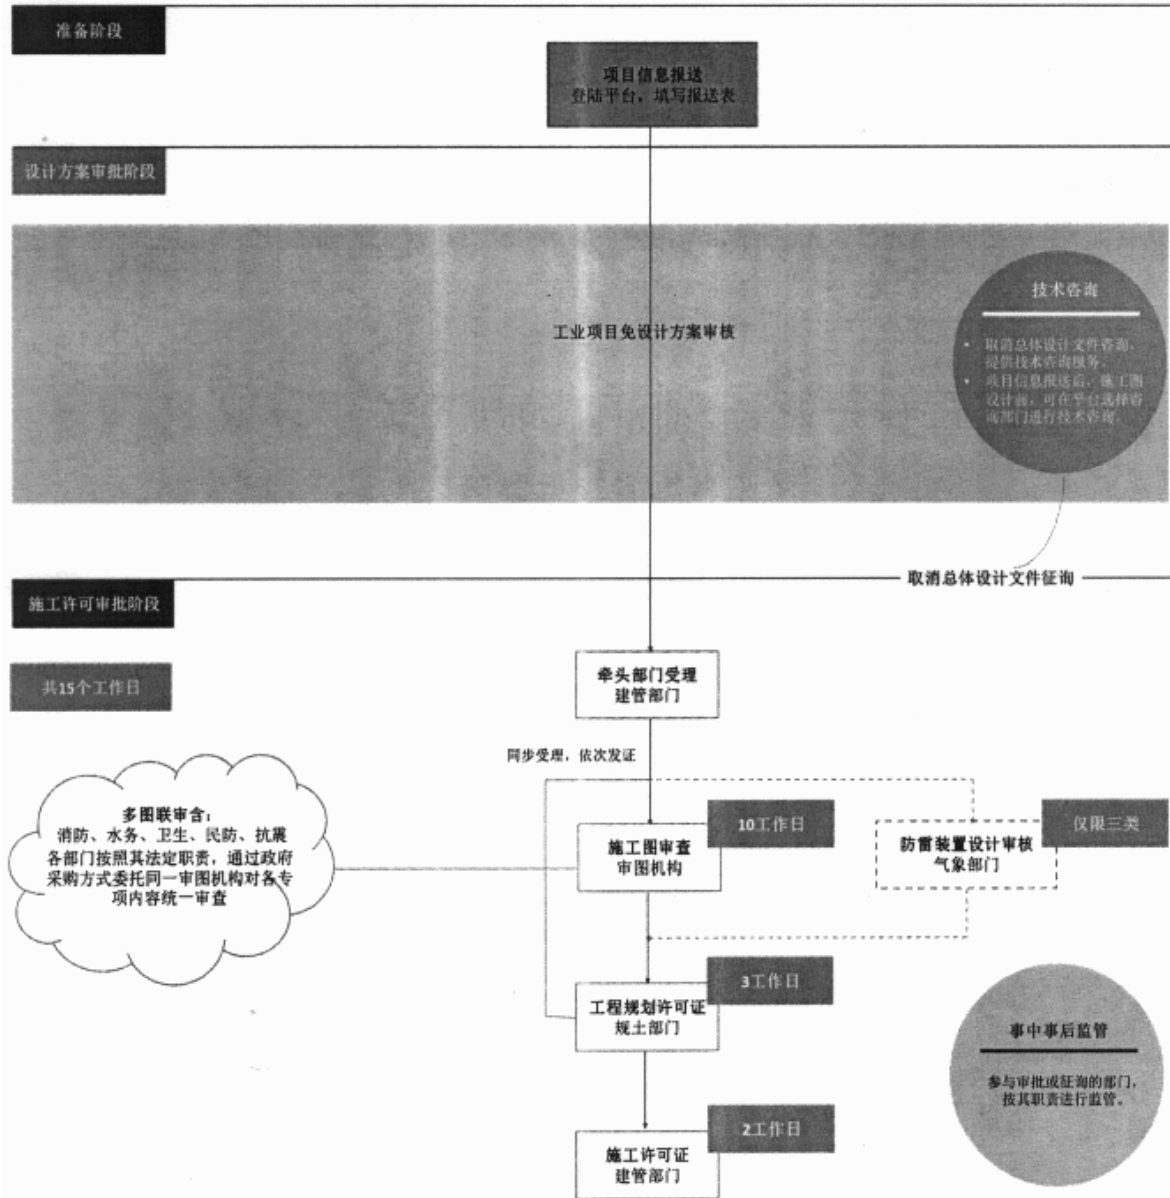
准备阶段

项目信息报送
登陆平台，填写报送表

设计方案审批阶段

工业项目免设计方案审核

技术咨询

• 取消总体设计文件咨询，提供技术咨询服务。
• 项目信息报送后，施工图设计前，可在平台选择咨询部门进行技术咨询。

取消总体设计文件征询

施工许可审批阶段

共15个工作日

牵头部门受理
建管部门

同步受理，依次发证

多图联审含：
消防、水务、卫生、民防、抗震
各部门按照其法定职责，通过政府采购方式委托同一审图机构对各专项内容统一审查

10工作日

施工图审查
审图机构

仅限三类

防雷装置设计审核
气象部门

3工作日

工程规划许可证
规土部门

事中事后监管

参与审批或征询的部门，按其职责进行监管。

2工作日

施工许可证
建管部门